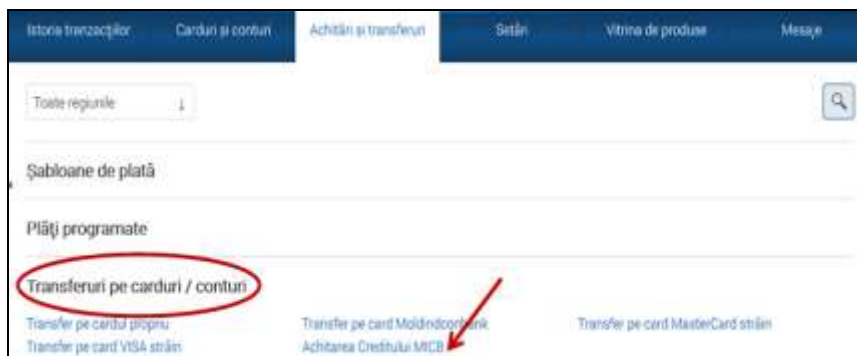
Istoria tranzacţiilor
Carduri şi conturi
Achitări şi transferuri
Setări
Vitrina de produse
Mesaje

Toate regiunile

Şabloane de plată

Plăţi programate

Transferuri pe carduri / conturi

Transfer pe cardul propriu
Transfer pe card Moldindconbank
Transfer pe card MasterCard străin
Transfer pe card VISA străin
Achitarea Creditului MICB